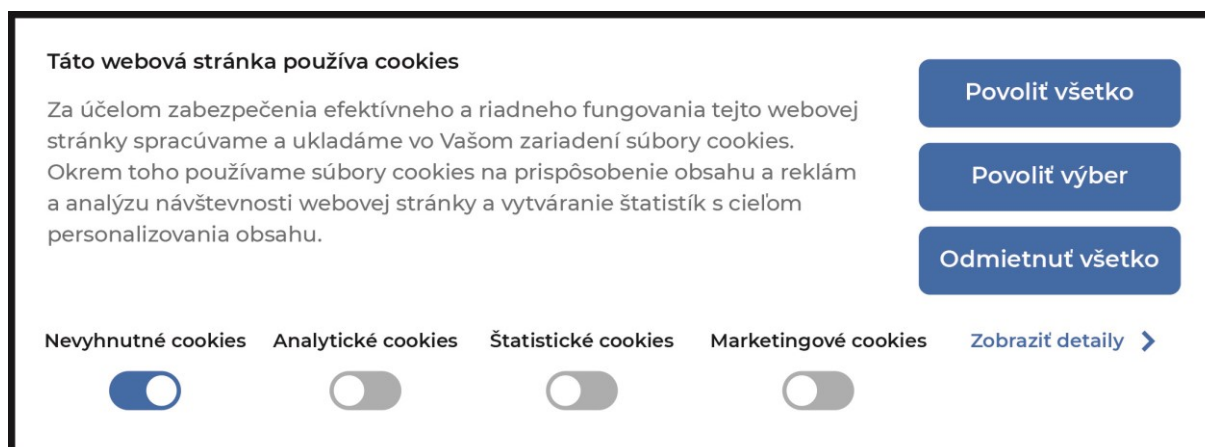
Táto webová stránka používa cookies

Za účelom zabezpečenia efektívneho a riadneho fungovania tejto webovej stránky spracúvame a ukladáme vo Vašom zariadení súbory cookies. Okrem toho používame súbory cookies na prispôsobenie obsahu a reklám a analýzu návštevnosti webovej stránky a vytváranie štatistík s cieľom personalizovania obsahu.

Povoliť všetko

Povoliť výber

Odmietnuť všetko

Nevyhnutné cookies

Analytické cookies

Štatistické cookies

Marketingové cookies

Zobraziť detaily